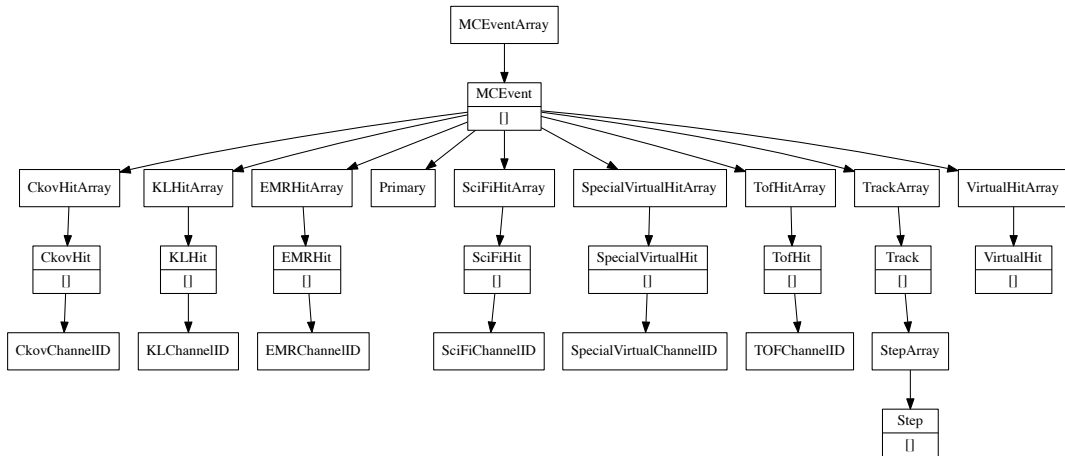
MCEventArray

MCEvent
[]

CkovHitArray
KLHitArray
EMRHitArray
Primary
SciFiHitArray
SpecialVirtualHitArray
TofHitArray
TrackArray
VirtualHitArray

CkovHit
[]
KLHit
[]
EMRHit
[]
SciFiHit
[]
SpecialVirtualHit
[]
TofHit
[]
Track
[]
VirtualHit
[]

CkovChannelID
KLChannelID
EMRChannelID
SciFiChannelID
SpecialVirtualChannelID
TOFChannelID
StepArray

Step
[]